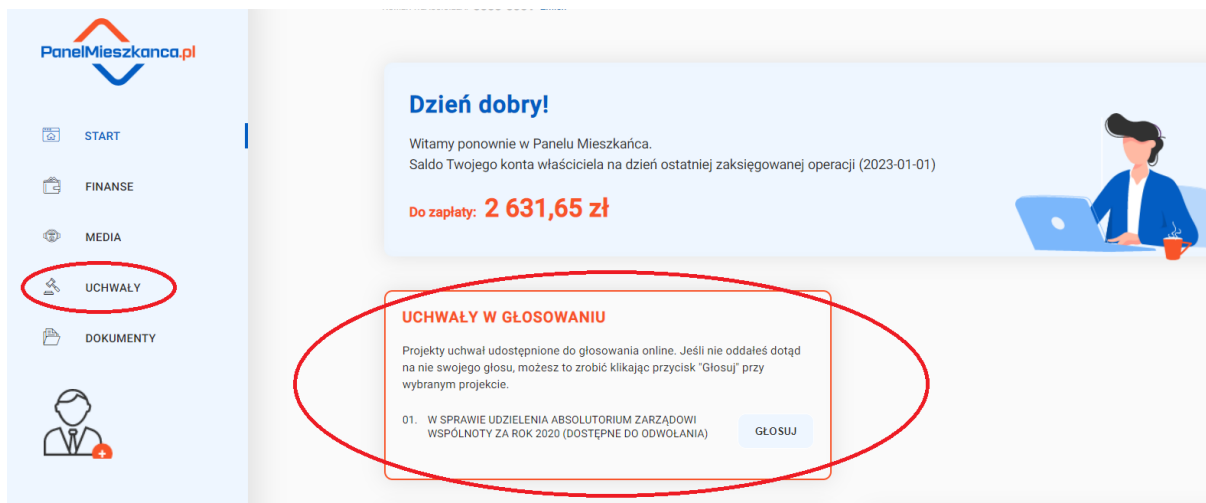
PanelMieszkanca.pl

START

FINANSE

MEDIA

UCHWAŁY

DOKUMENTY

Dzień dobry!

Witamy ponownie w Panelu Mieszkańca.
Saldo Twojego konta właściciela na dzień ostatniej zaksięgowanej operacji (2023-01-01)

Do zapłaty: 2 631,65 zł

UCHWAŁY W GŁOSOWANIU

Projekty uchwał udostępnione do głosowania online. Jeśli nie oddałeś dotąd na nie swojego głosu, możesz to zrobić klikając przycisk "Głosuj" przy wybranym projekcie.

01. W SPRAWIE UDZIELENIA ABSOLUTORIUM ZARZĄDOWI WSPÓLNOTY ZA ROK 2020 (DOSTĘPNE DO ODWOŁANIA)

GŁOSUJ